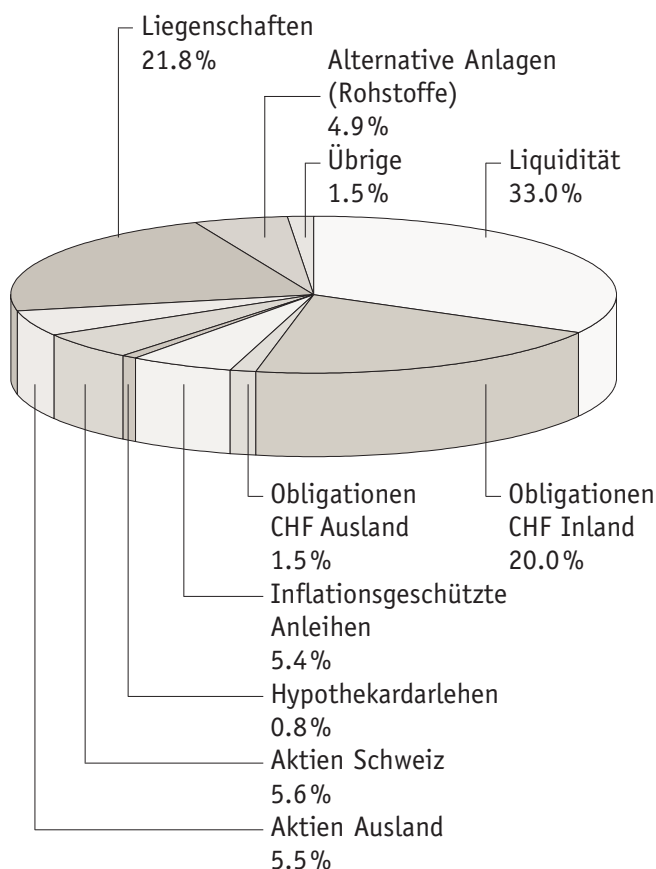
Liegenschaften
21.8%

Alternative Anlagen
(Rohstoffe)
4.9%

Übrige
1.5%

Liquidität
33.0%

Obligationen
CHF Ausland
1.5%

Obligationen
CHF Inland
20.0%

Inflationsgeschützte
Anleihen
5.4%

Hypothekardarlehen
0.8%

Aktien Schweiz
5.6%

Aktien Ausland
5.5%